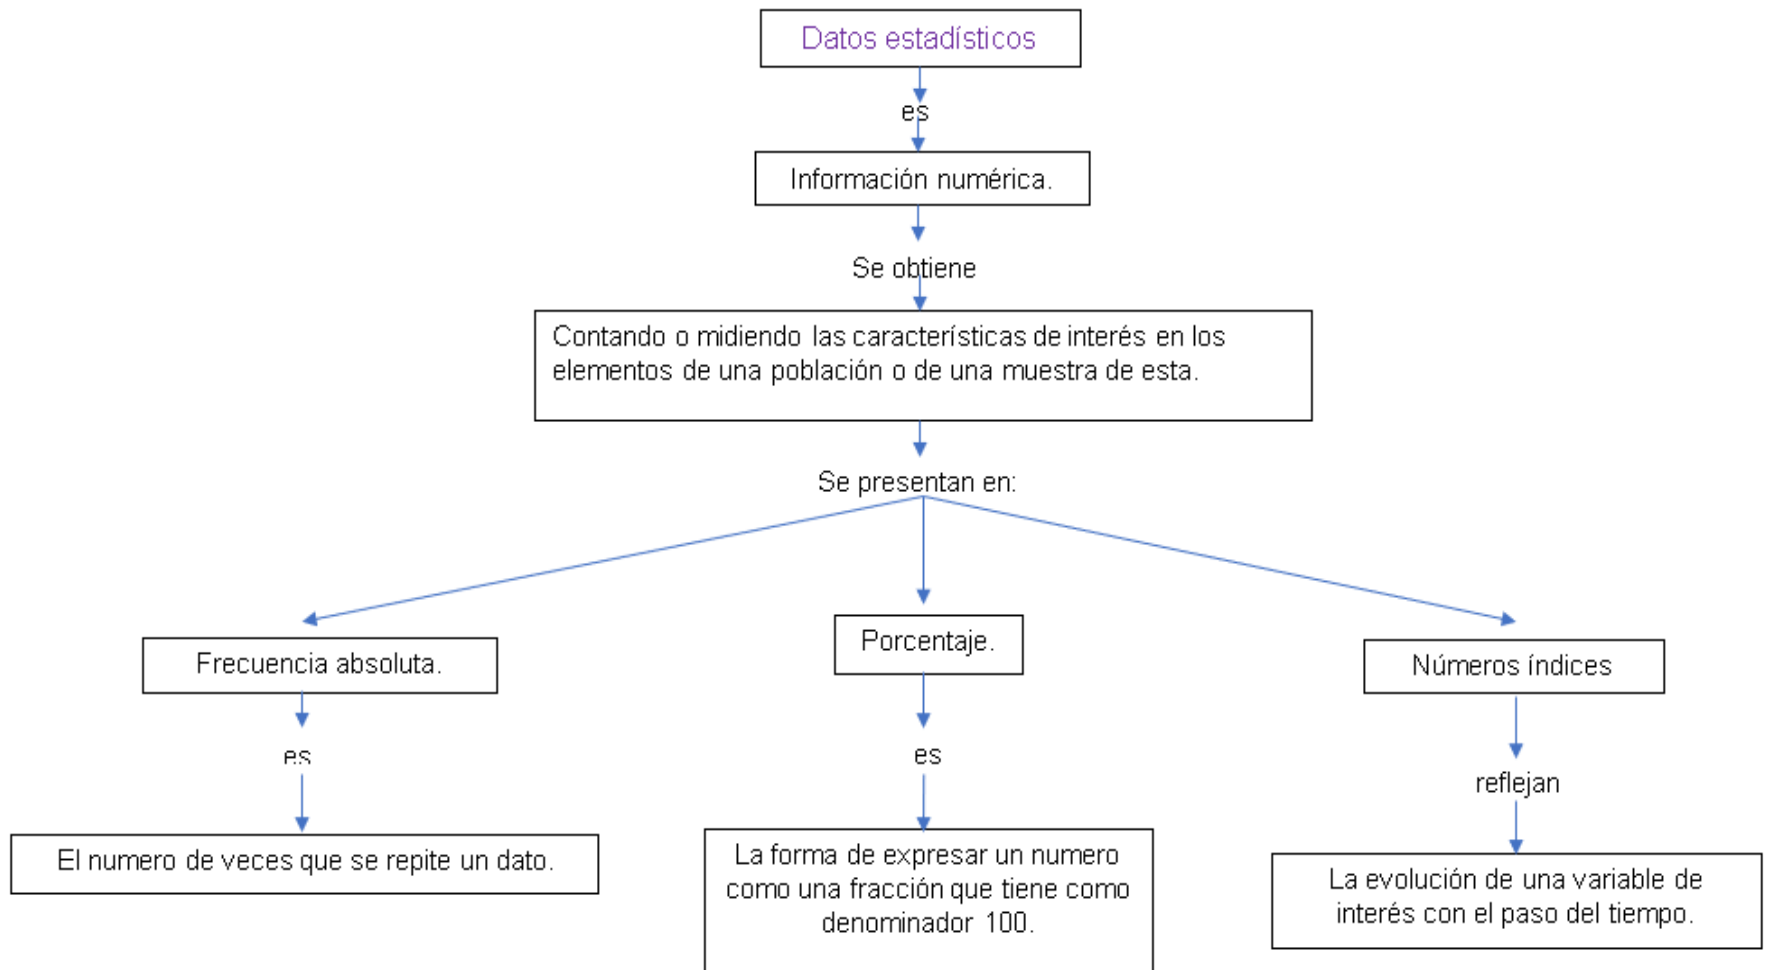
Datos estadísticos

es

Información numérica.

Se obtiene

Contando o midiendo las características de interés en los elementos de una población o de una muestra de esta.

Se presentan en:

Frecuencia absoluta.

es

El numero de veces que se repite un dato.

Porcentaje.

es

La forma de expresar un numero como una fracción que tiene como denominador 100.

Números índices

reflejan

La evolución de una variable de interés con el paso del tiempo.